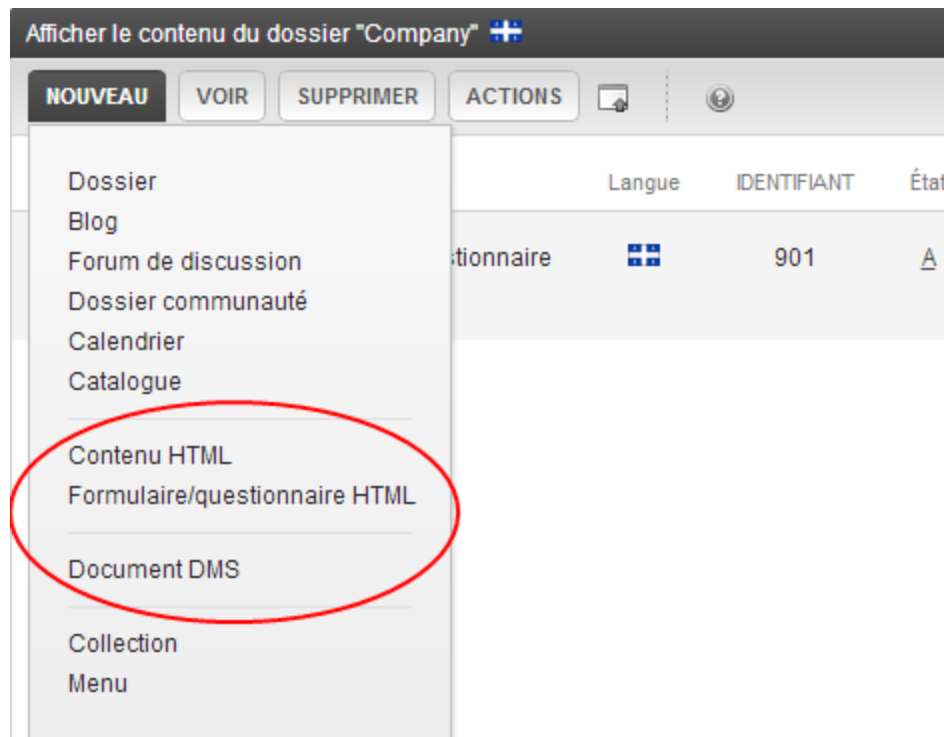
Afficher le contenu du dossier "Company"

NOUVEAU VOIR SUPPRIMER ACTIONS

Langue IDENTIFIANT Étai

stionnaire 901 A

Dossier
Blog
Forum de discussion
Dossier communauté
Calendrier
Catalogue

Contenu HTML
Formulaire/questionnaire HTML

Document DMS

Collection
Menu